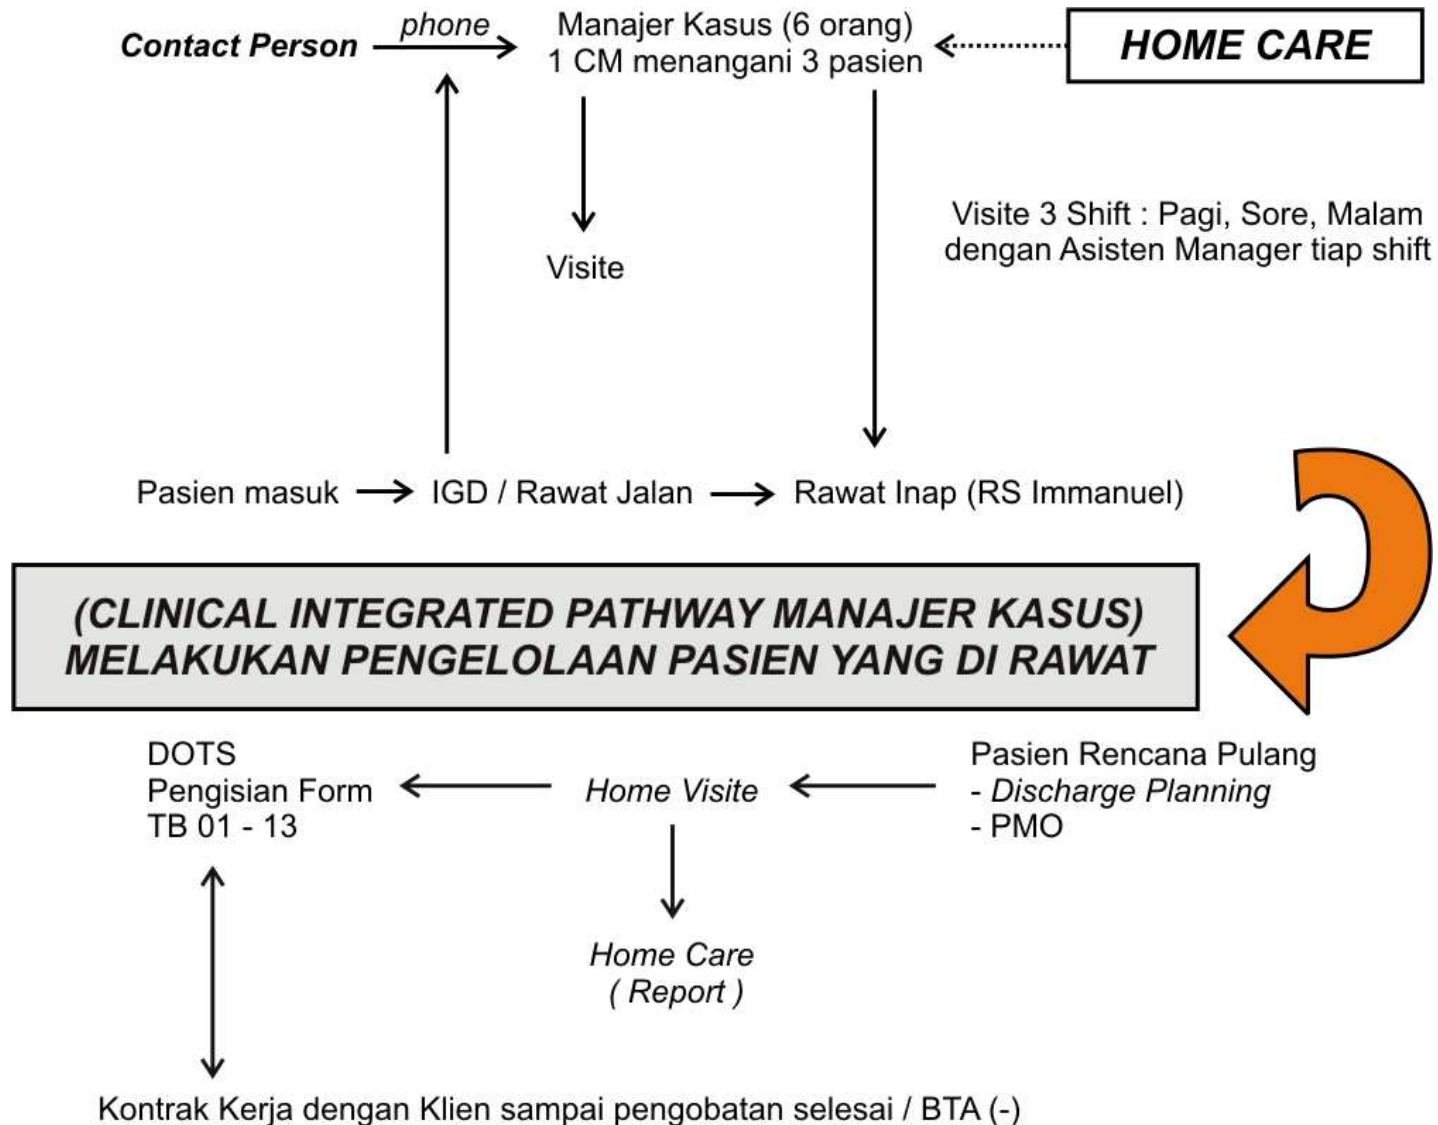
Contact Person phone Manajer Kasus (6 orang)
1 CM menangani 3 pasien

HOME CARE

Visite

Visite 3 Shift : Pagi, Sore, Malam
dengan Asisten Manager tiap shift

Pasien masuk IGD / Rawat Jalan Rawat Inap (RS Immanuel)

(CLINICAL INTEGRATED PATHWAY MANAJER KASUS)
MELAKUKAN PENGELOLAAN PASIEN YANG DI RAWAT

DOTS
Pengisian Form
TB 01 - 13

Home Visite

Pasien Rencana Pulang
- Discharge Planning
- PMO

Home Care
( Report )

Kontrak Kerja dengan Klien sampai pengobatan selesai / BTA (-)